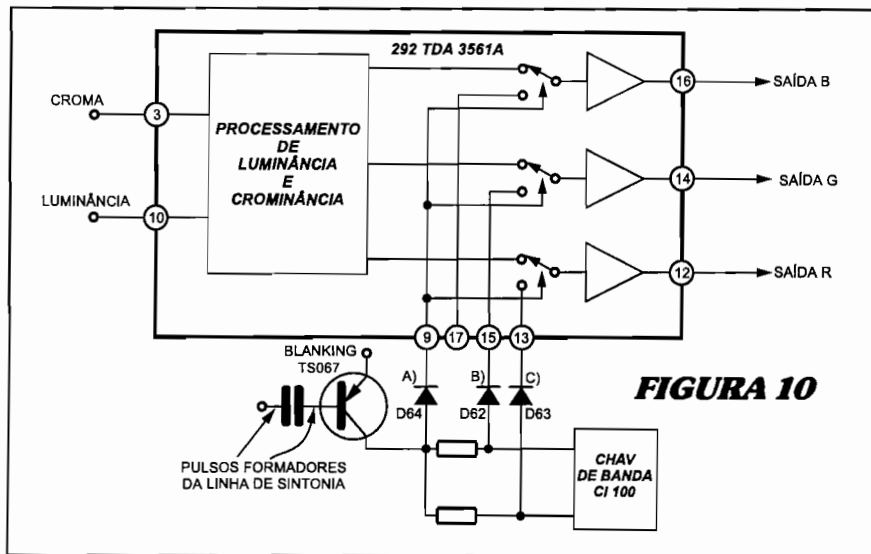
292 TDA 3561A

CROMA
3

LUMINÂNCIA
10

PROCESSAMENTO DE LUMINÂNCIA E CROMINÂNCIA

16
SAÍDA B

14
SAÍDA G

12
SAÍDA R

9
17
15
13

BLANKING
TS067

A)
D64
B)
D62
C)
D63

FIGURA 10

PULSOS FORMADORES DA LINHA DE SINTONIA

CHAV DE BANDA CI 100